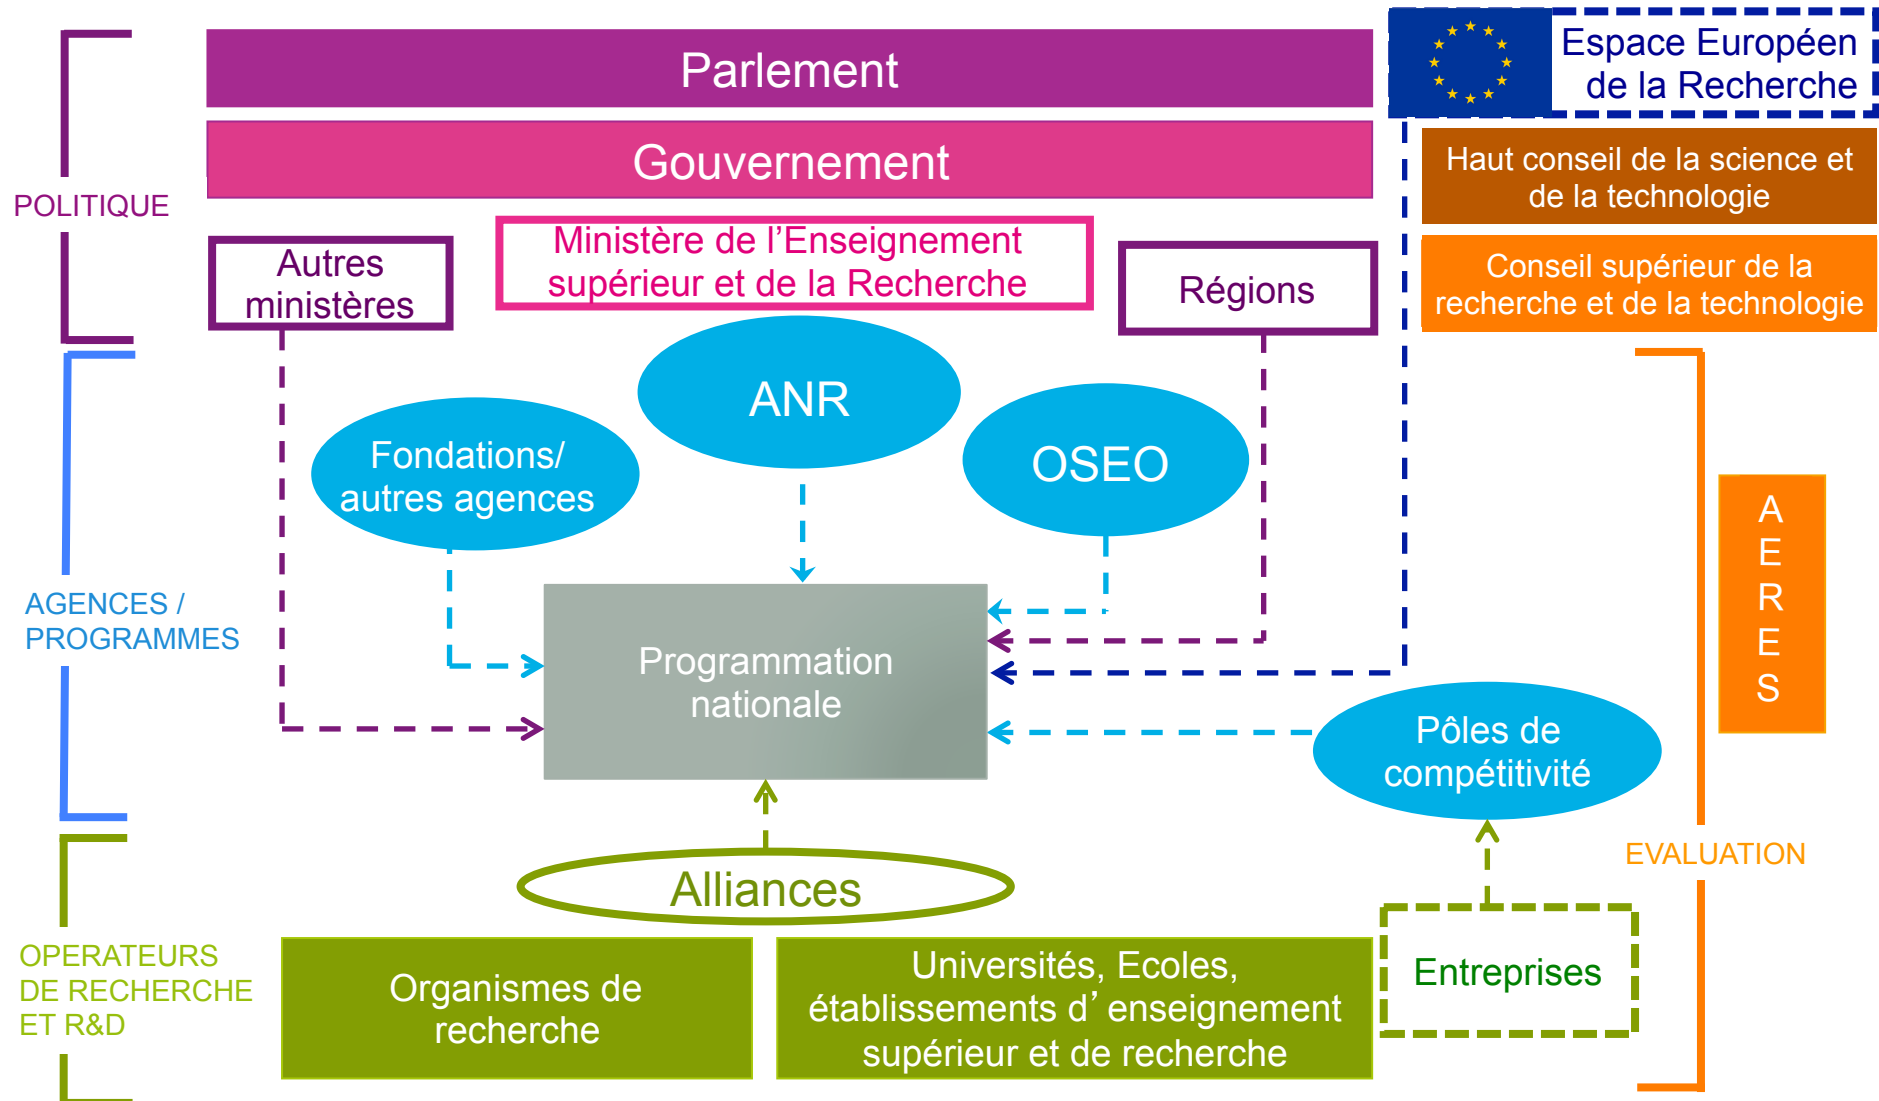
POLITIQUE

Parlement

Gouvernement

Espace Européen de la Recherche

Haut conseil de la science et de la technologie

Conseil supérieur de la recherche et de la technologie

Autres ministères

Ministère de l'Enseignement supérieur et de la Recherche

Régions

AGENCES / PROGRAMMES

ANR

Fondations/ autres agences

OSEO

Programmation nationale

A E R E S

Pôles de compétitivité

EVALUATION

Alliances

OPERATEURS DE RECHERCHE ET R&D

Organismes de recherche

Universités, Ecoles, établissements d' enseignement supérieur et de recherche

Entreprises